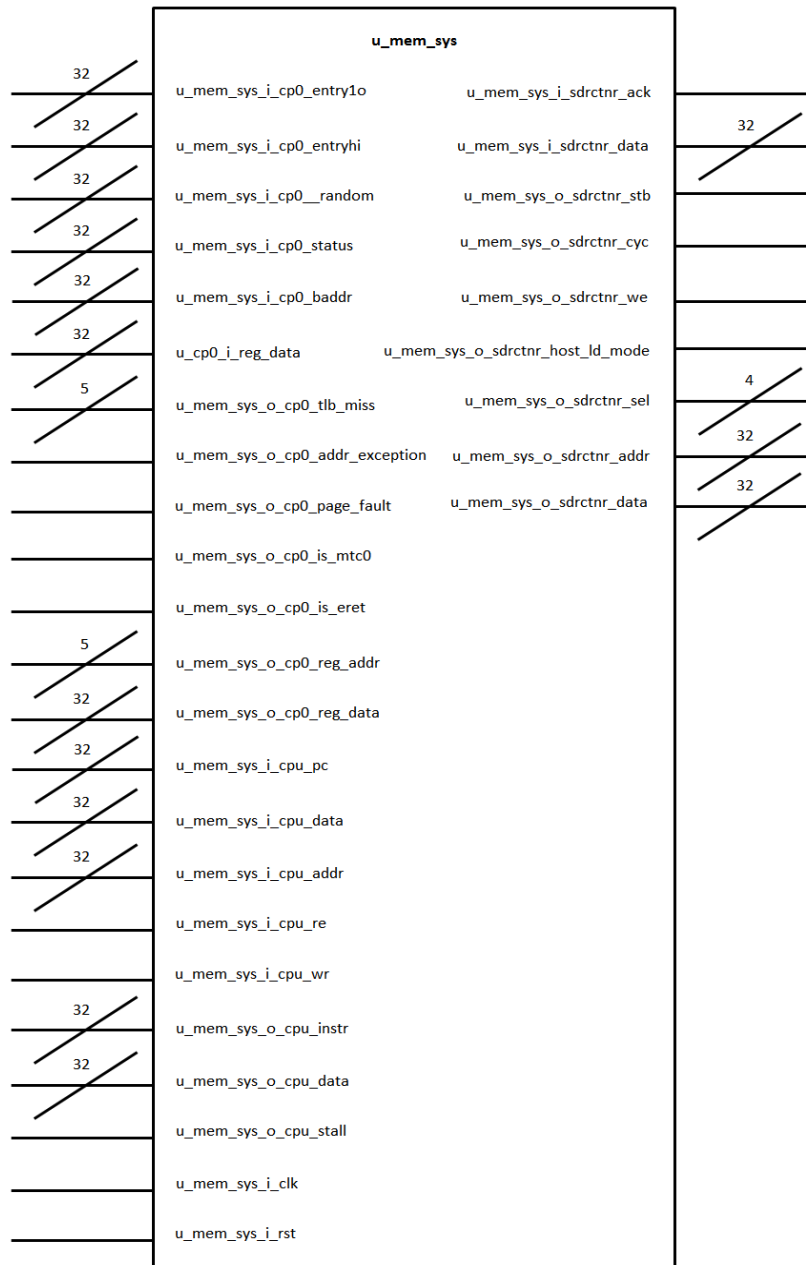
u_mem_sys

32
u_mem_sys_i_cp0_entry1o
32
u_mem_sys_i_cp0_entryhi
32
u_mem_sys_i_cp0__random
32
u_mem_sys_i_cp0_status
32
u_mem_sys_i_cp0_baddr
32
u_cp0_i_reg_data
5
u_mem_sys_o_cp0_tlb_miss
u_mem_sys_o_cp0_addr_exception
u_mem_sys_o_cp0_page_fault
u_mem_sys_o_cp0_is_mtc0
u_mem_sys_o_cp0_is_eret
5
u_mem_sys_o_cp0_reg_addr
32
u_mem_sys_o_cp0_reg_data
32
u_mem_sys_i_cpu_pc
32
u_mem_sys_i_cpu_data
32
u_mem_sys_i_cpu_addr
u_mem_sys_i_cpu_re
u_mem_sys_i_cpu_wr
32
u_mem_sys_o_cpu_instr
32
u_mem_sys_o_cpu_data
u_mem_sys_o_cpu_stall
u_mem_sys_i_clk
u_mem_sys_i_rst

u_mem_sys_i_sdrctnr_ack
32
u_mem_sys_i_sdrctnr_data
u_mem_sys_o_sdrctnr_stb
u_mem_sys_o_sdrctnr_cyc
u_mem_sys_o_sdrctnr_we
u_mem_sys_o_sdrctnr_host_ld_mode
4
u_mem_sys_o_sdrctnr_sel
32
u_mem_sys_o_sdrctnr_addr
32
u_mem_sys_o_sdrctnr_data